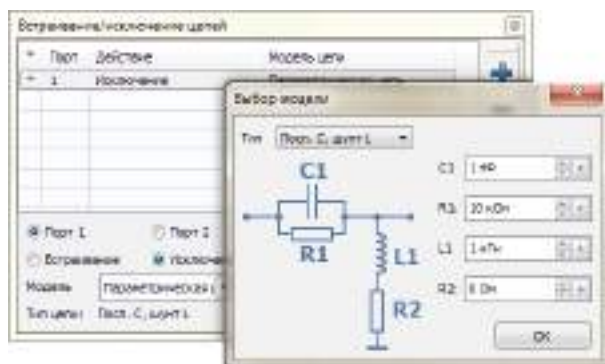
Встраивание/исключение цепей

| # | Порт | Действие | Модель цепи |
|---|---|---|---|
| 1 | 1 | Исключение | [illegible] |

Порт 1
Порт 2
Встраивание
Исключение
Модель Параметрическая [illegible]
Тип цепи: Посл. C, шунт L

Выбор модели

Тип Посл. C, шунт L

C1
R1
L1
R2

C1 1 пФ
R1 10 кОм
L1 1 нГн
R2 0 Ом

OK